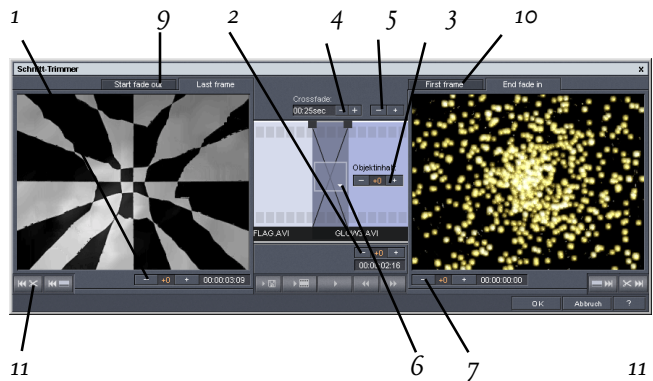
1
9
2
4
5
3
10

Schnitt-Trimmer
x

Start fade out
Last frame

Crossfade:
00:25sec
–
+
–
+

First frame
End fade in

Objektinhalt
–
+0
+

FLAG.AVI
GLOWS.AVI

–
+0
+
00:00:02:16

–
+0
+
00:00:03:09

–
+0
+
00:00:00:00

OK
Abbruch
?

11
6
7
11